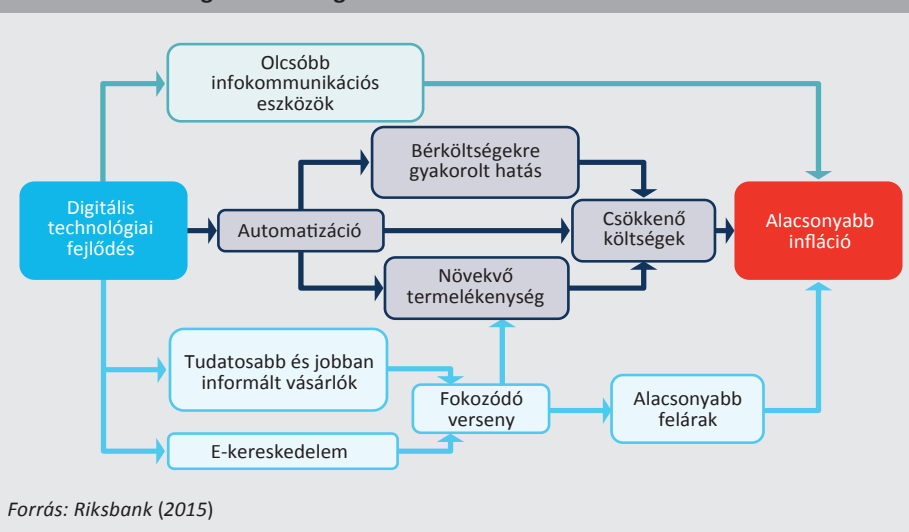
Olcsóbb infokommunikációs eszközök

Bérköltségekre gyakorolt hatás

Digitális technológiai fejlődés

Automatizáció

Csökkenő költségek

Alacsonyabb infláció

Növekvő termelékenység

Tudatosabb és jobban informált vásárlók

Fokozódó verseny

Alacsonyabb felárak

E-kereskedelem

Forrás: Riksbank (2015)